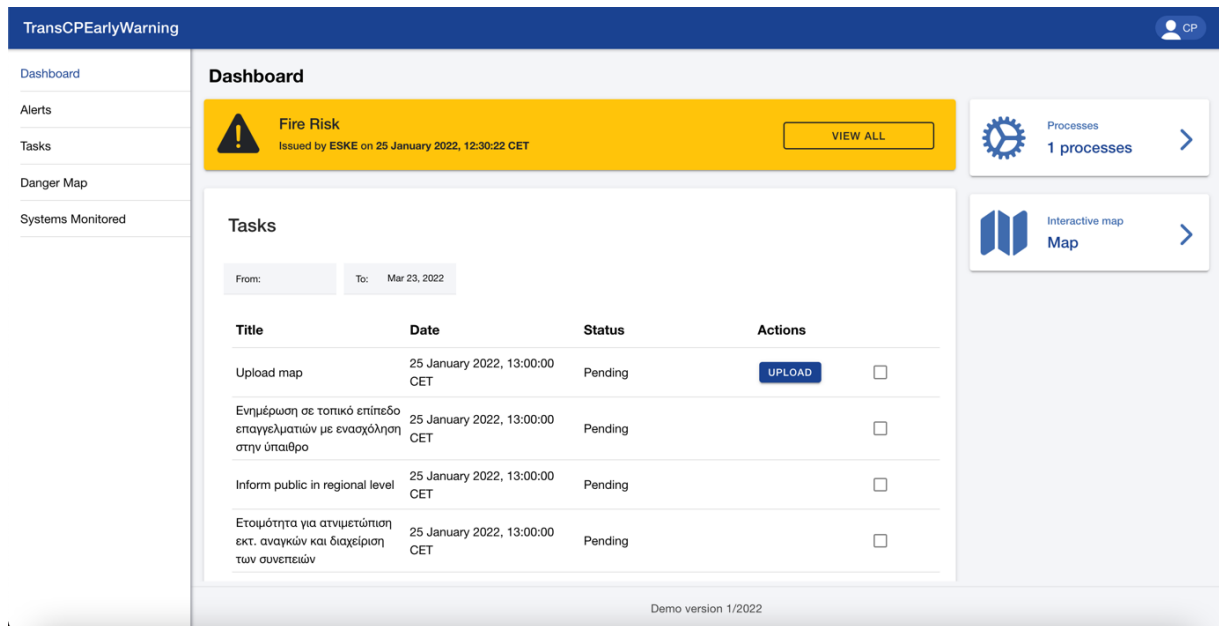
TransCPEarlyWarning

CP

Dashboard
Alerts
Tasks
Danger Map
Systems Monitored

Dashboard

Fire Risk
Issued by ESKE on 25 January 2022, 12:30:22 CET

VIEW ALL

Processes
1 processes

Interactive map
Map

Tasks

From:

To: Mar 23, 2022

| Title | Date | Status | Actions | |
|---|---|---|---|---|
| Upload map | 25 January 2022, 13:00:00 CET | Pending | UPLOAD | |
| Ενημέρωση σε τοπικό επίπεδο επαγγελματιών με ενασχόληση στην ύπαιθρο | 25 January 2022, 13:00:00 CET | Pending | | |
| Inform public in regional level | 25 January 2022, 13:00:00 CET | Pending | | |
| Ετοιμότητα για ατνιμετώπιση εκτ. αναγκών και διαχείριση των συνεπειών | 25 January 2022, 13:00:00 CET | Pending | | |

Demo version 1/2022